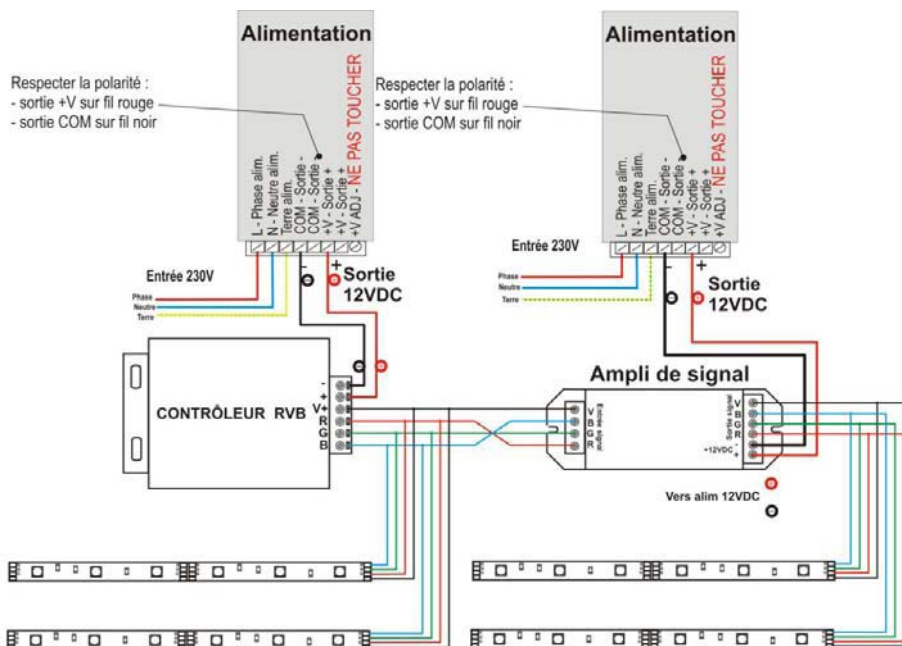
Alimentation

Respecter la polarité :
- sortie +V sur fil rouge
- sortie COM sur fil noir

L - Phase alim.
N - Neutre alim.
Terre alim.
COM - Sortie -
COM - Sortie -
+V - Sortie +
+V - Sortie +
+V ADJ - NE PAS TOUCHER

Entrée 230V
Phase
Neutre
Terre

-
+
Sortie 12VDC

Alimentation

Respecter la polarité :
- sortie +V sur fil rouge
- sortie COM sur fil noir

L - Phase alim.
N - Neutre alim.
Terre alim.
COM - Sortie -
COM - Sortie -
+V - Sortie +
+V - Sortie +
+V ADJ - NE PAS TOUCHER

Entrée 230V
Phase
Neutre
Terre

-
+
Sortie 12VDC

CONTRÔLEUR RVB
-
+
V+
R
G
B

Ampli de signal
Entrée signal
V
B
G
R
Sortie signal
V
B
G
R
-12VDC
+

Vers alim 12VDC